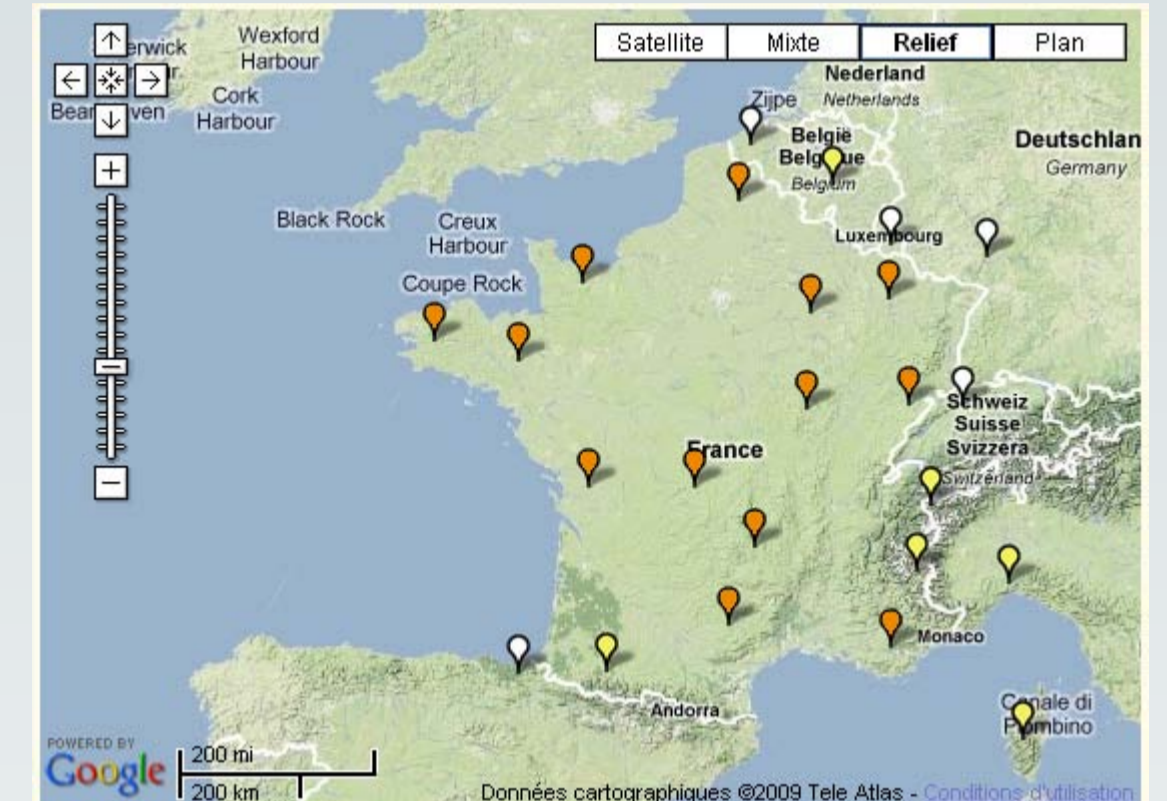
Satellite | Mixte | Relief | Plan

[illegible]erwick
Wexford Harbour
Cork Harbour
Bear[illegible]ven
Black Rock
Creux Harbour
Coupe Rock
Zijpe
Nederland
Netherlands
Belgie
Belg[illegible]ue
Belgium
Deutschlan
Germany
Luxembourg
France
Schweiz
Suisse
Svizzera
Switzerland
Monaco
Andorra
Canale di Piombino

POWERED BY
Google
200 mi
200 km
Données cartographiques ©2009 Tele Atlas - Conditions d'utilisation